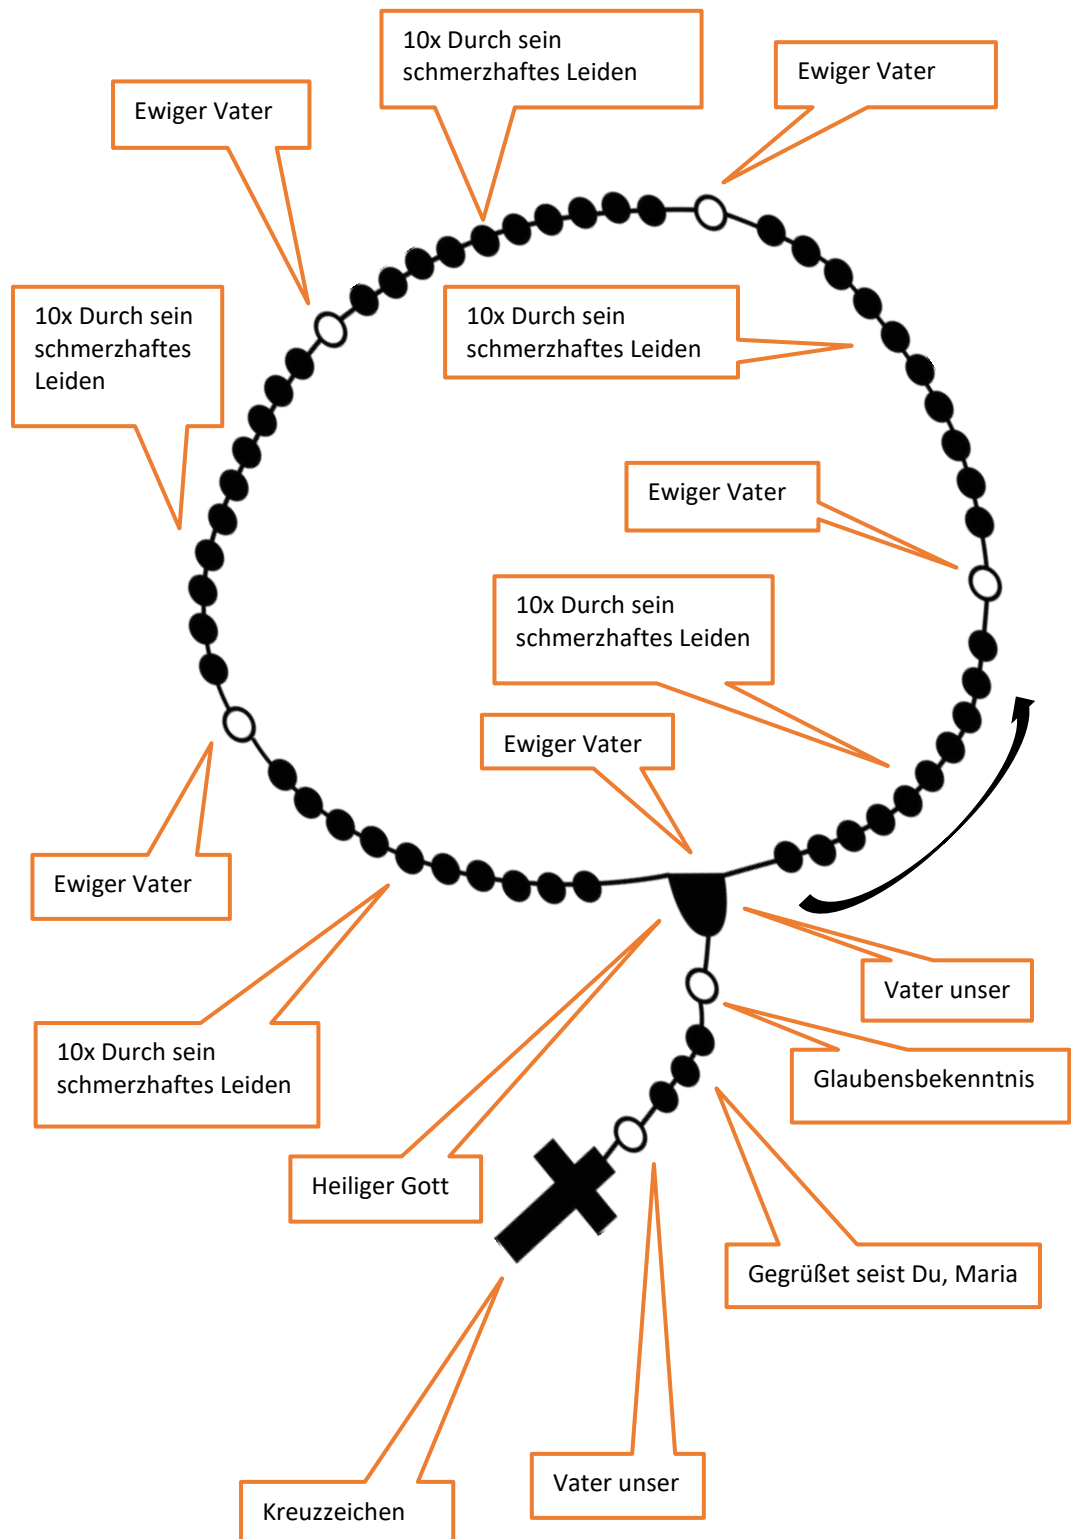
10x Durch sein schmerzhaftes Leiden

Ewiger Vater

Ewiger Vater

10x Durch sein schmerzhaftes Leiden

10x Durch sein schmerzhaftes Leiden

Ewiger Vater

10x Durch sein schmerzhaftes Leiden

Ewiger Vater

Ewiger Vater

10x Durch sein schmerzhaftes Leiden

Vater unser

Glaubensbekenntnis

Heiliger Gott

Gegrüßet seist Du, Maria

Kreuzzeichen

Vater unser